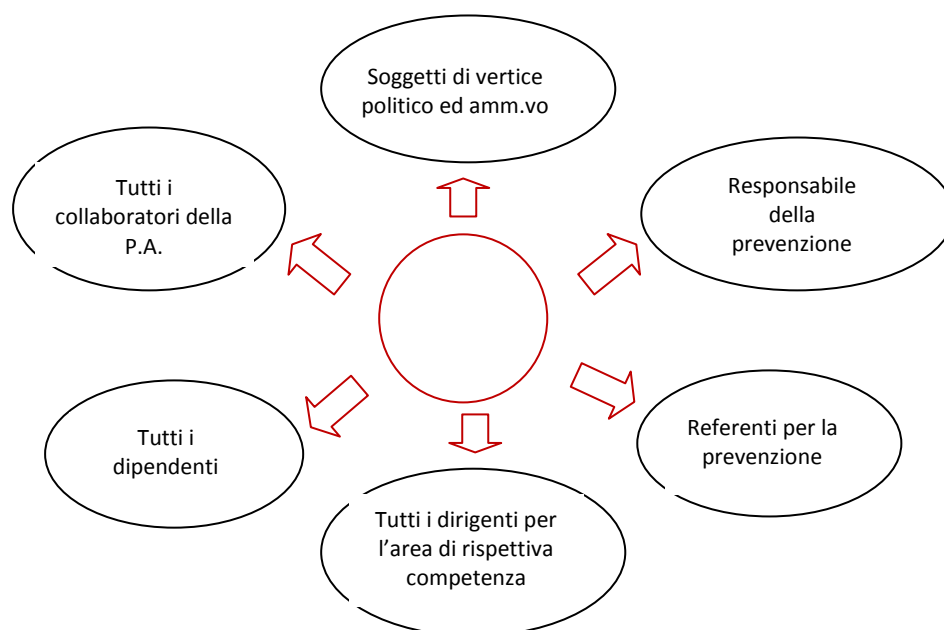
Soggetti di vertice politico ed amm.vo

Tutti i collaboratori della P.A.

Responsabile della prevenzione

Tutti i dipendenti

Referenti per la prevenzione

Tutti i dirigenti per l’area di rispettiva competenza